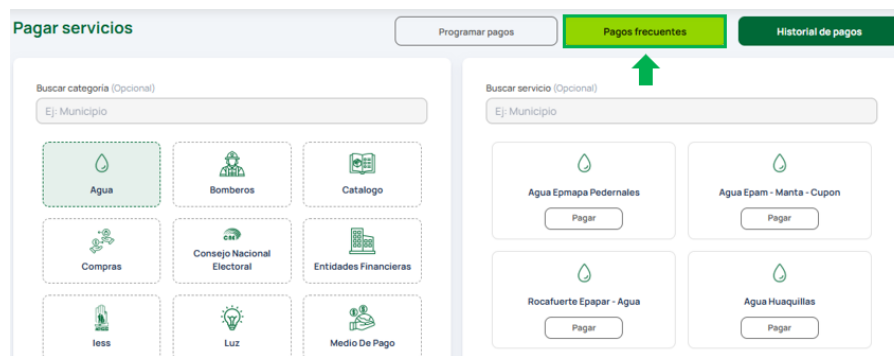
Pagar servicios

Programar pagos

Pagos frecuentes

Historial de pagos

Buscar categoría (Opcional)

Ej: Municipio

Agua

Bomberos

Catalogo

Compras

Consejo Nacional Electoral

Entidades Financieras

Iess

Luz

Medio De Pago

Buscar servicio (Opcional)

Ej: Municipio

Agua Epmapa Pedernales

Pagar

Agua Epam - Manta - Cupon

Pagar

Rocafuerte Epapar - Agua

Pagar

Agua Huaquillas

Pagar